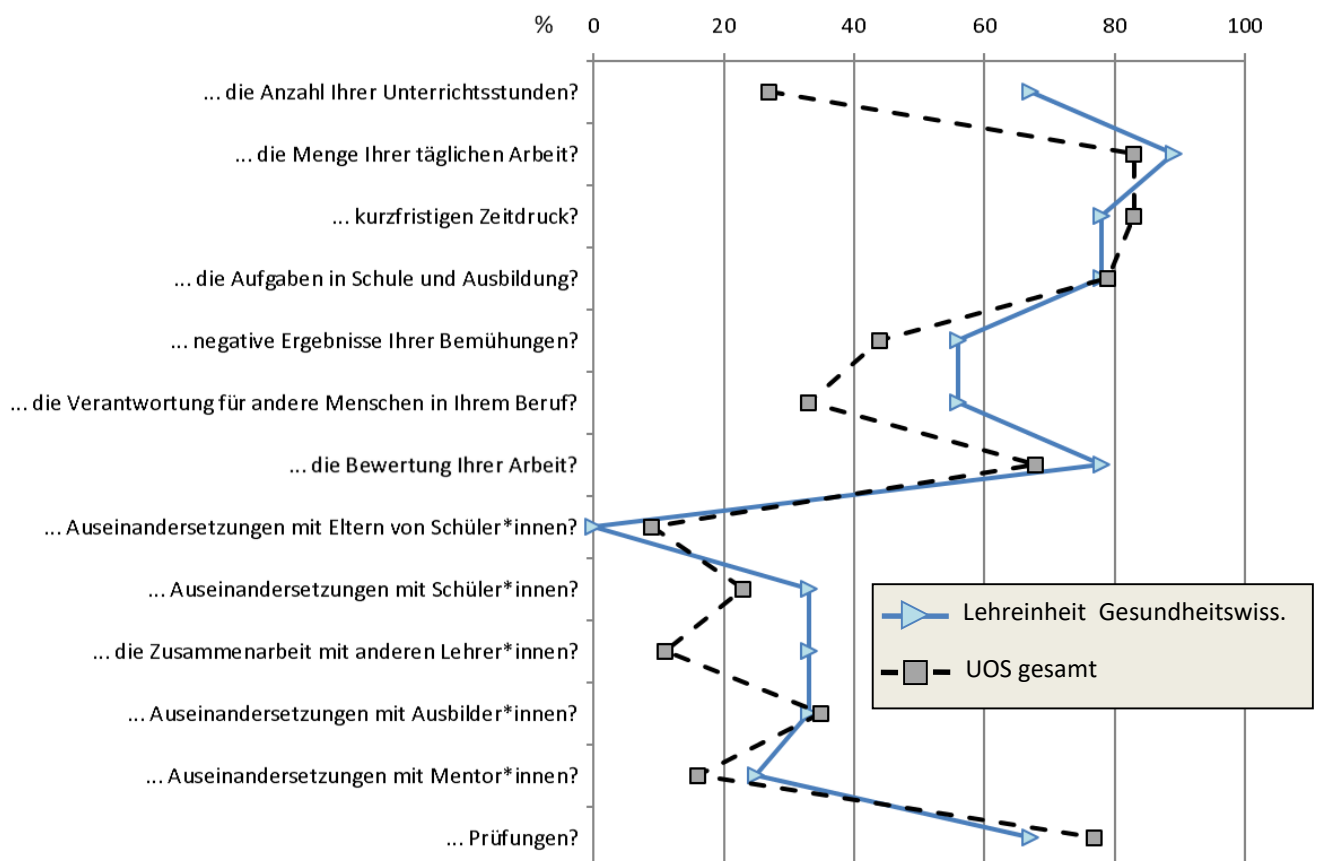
% 0 20 40 60 80 100

... die Anzahl Ihrer Unterrichtsstunden?
... die Menge Ihrer täglichen Arbeit?
... kurzfristigen Zeitdruck?
... die Aufgaben in Schule und Ausbildung?
... negative Ergebnisse Ihrer Bemühungen?
... die Verantwortung für andere Menschen in Ihrem Beruf?
... die Bewertung Ihrer Arbeit?
... Auseinandersetzungen mit Eltern von Schüler*innen?
... Auseinandersetzungen mit Schüler*innen?
... die Zusammenarbeit mit anderen Lehrer*innen?
... Auseinandersetzungen mit Ausbilder*innen?
... Auseinandersetzungen mit Mentor*innen?
... Prüfungen?

Lehreinheit Gesundheitswiss.
UOS gesamt